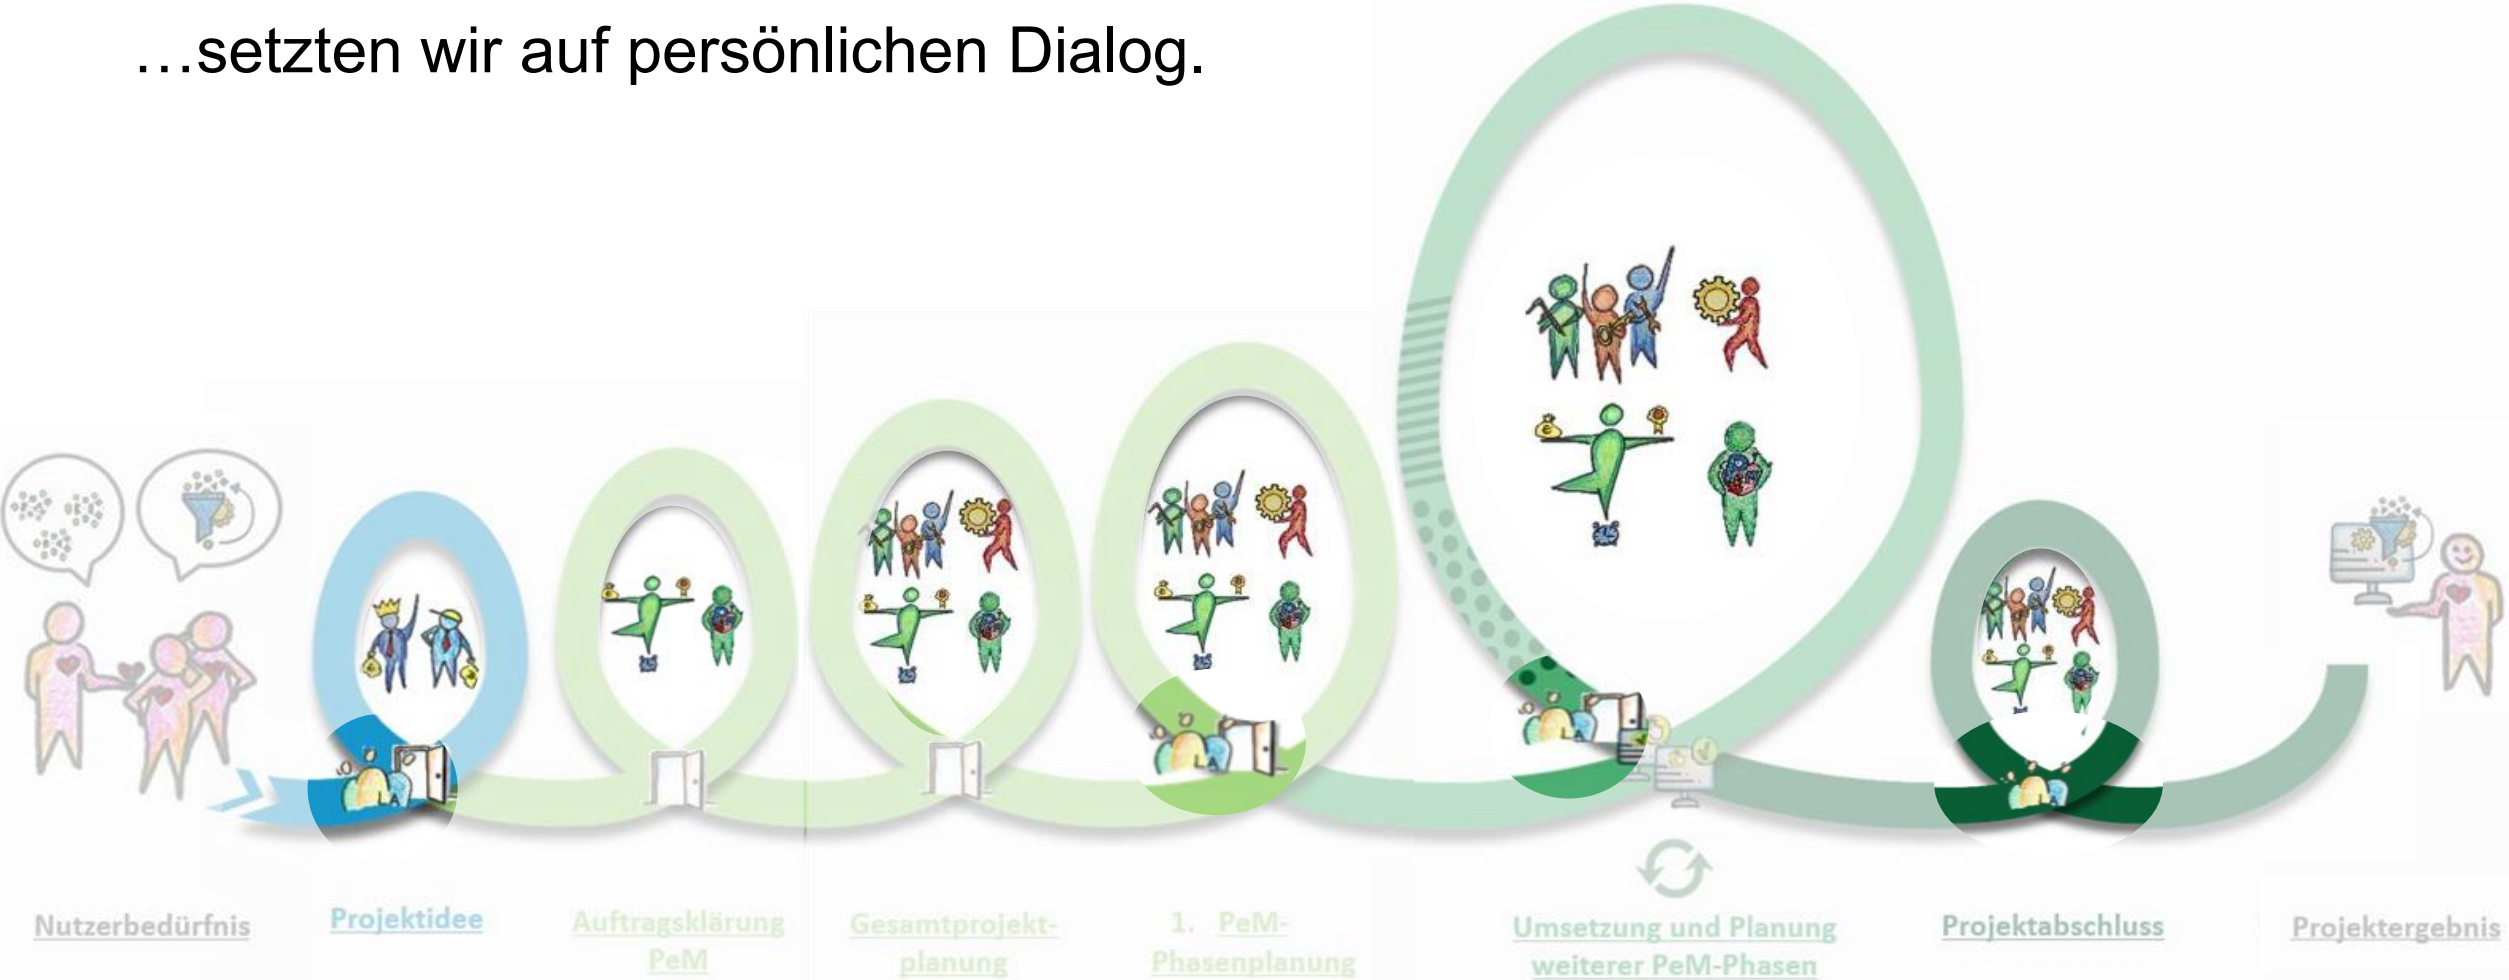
…setzten wir auf persönlichen Dialog.

Nutzerbedürfnis

Projektidee

Auftragsklärung PeM

Gesamtprojektplanung

1. PeM-Phasenplanung

Umsetzung und Planung weiterer PeM-Phasen

Projektabschluss

Projektergebnis